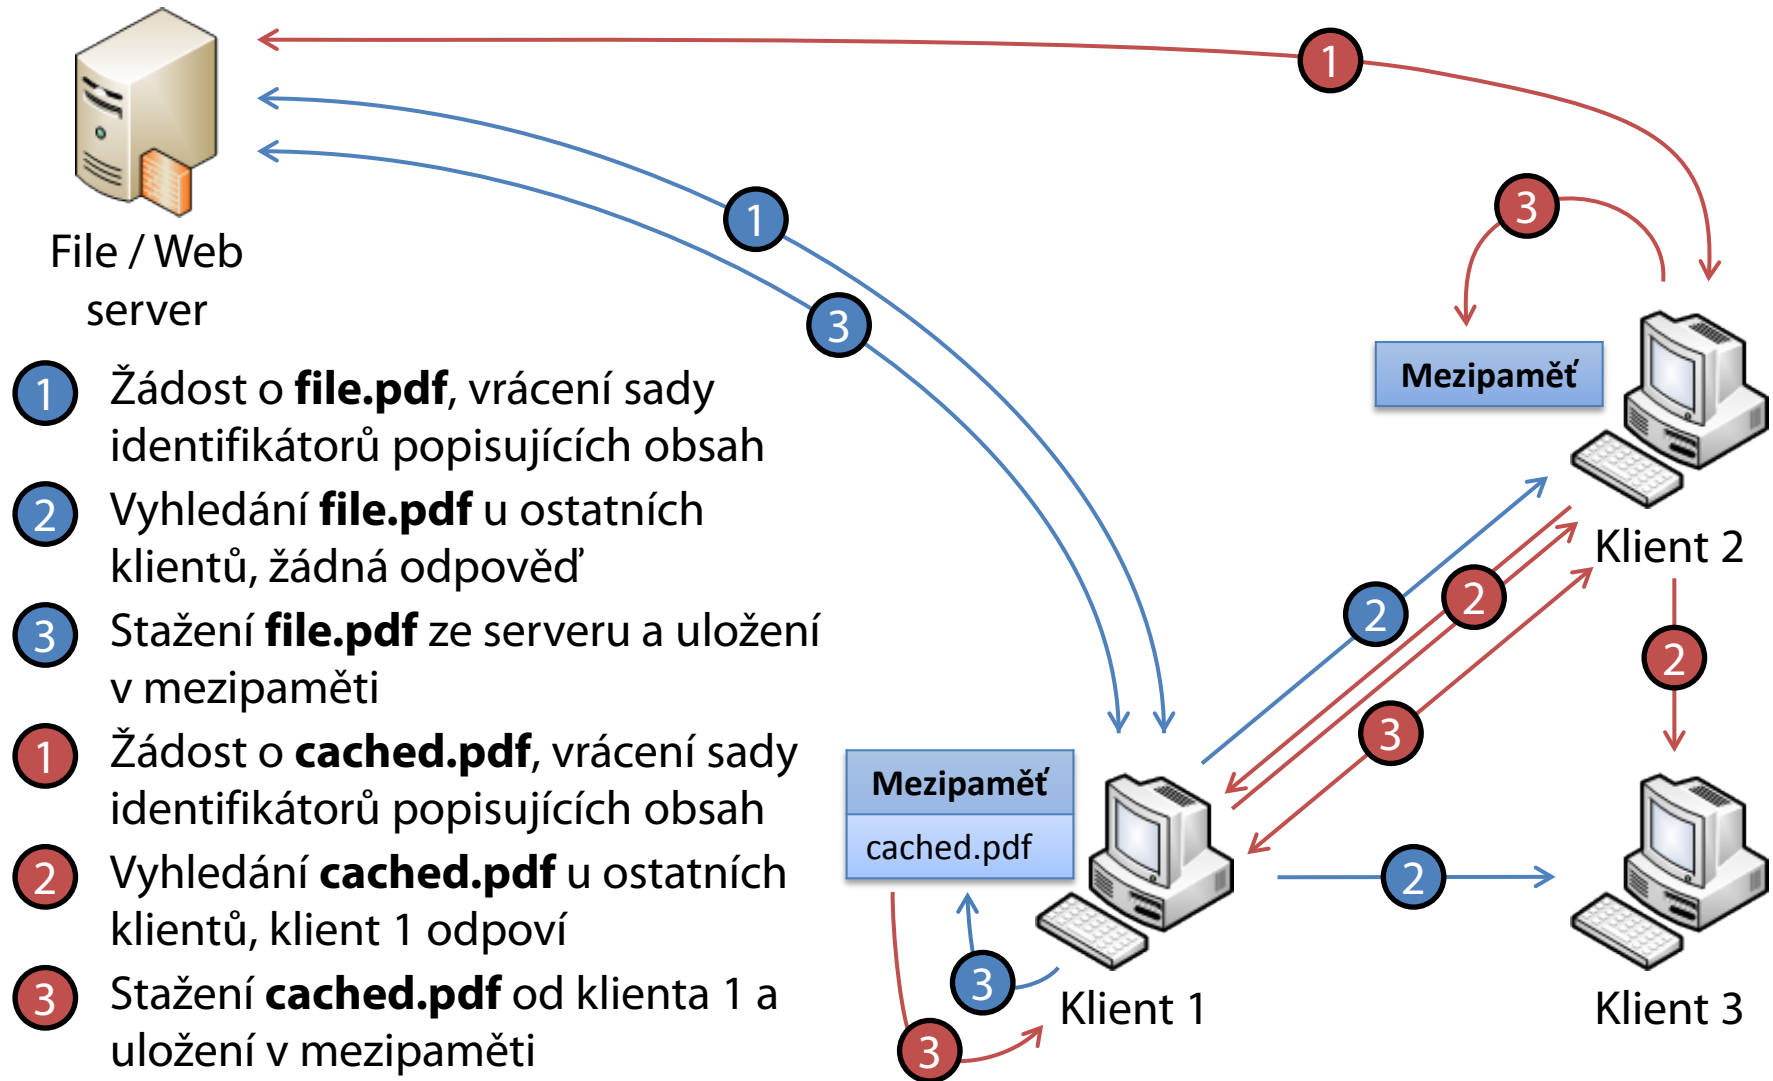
File / Web server

1 Žádost o **file.pdf**, vrácení sady identifikátorů popisujících obsah

2 Vyhledání **file.pdf** u ostatních klientů, žádná odpověď

3 Stažení **file.pdf** ze serveru a uložení v mezipaměti

1 Žádost o **cached.pdf**, vrácení sady identifikátorů popisujících obsah

2 Vyhledání **cached.pdf** u ostatních klientů, klient 1 odpoví

3 Stažení **cached.pdf** od klienta 1 a uložení v mezipaměti

1

1

3

3

Mezipaměť

Klient 2

2

2

2

3

Mezipaměť

cached.pdf

2

3

3

Klient 1

Klient 3